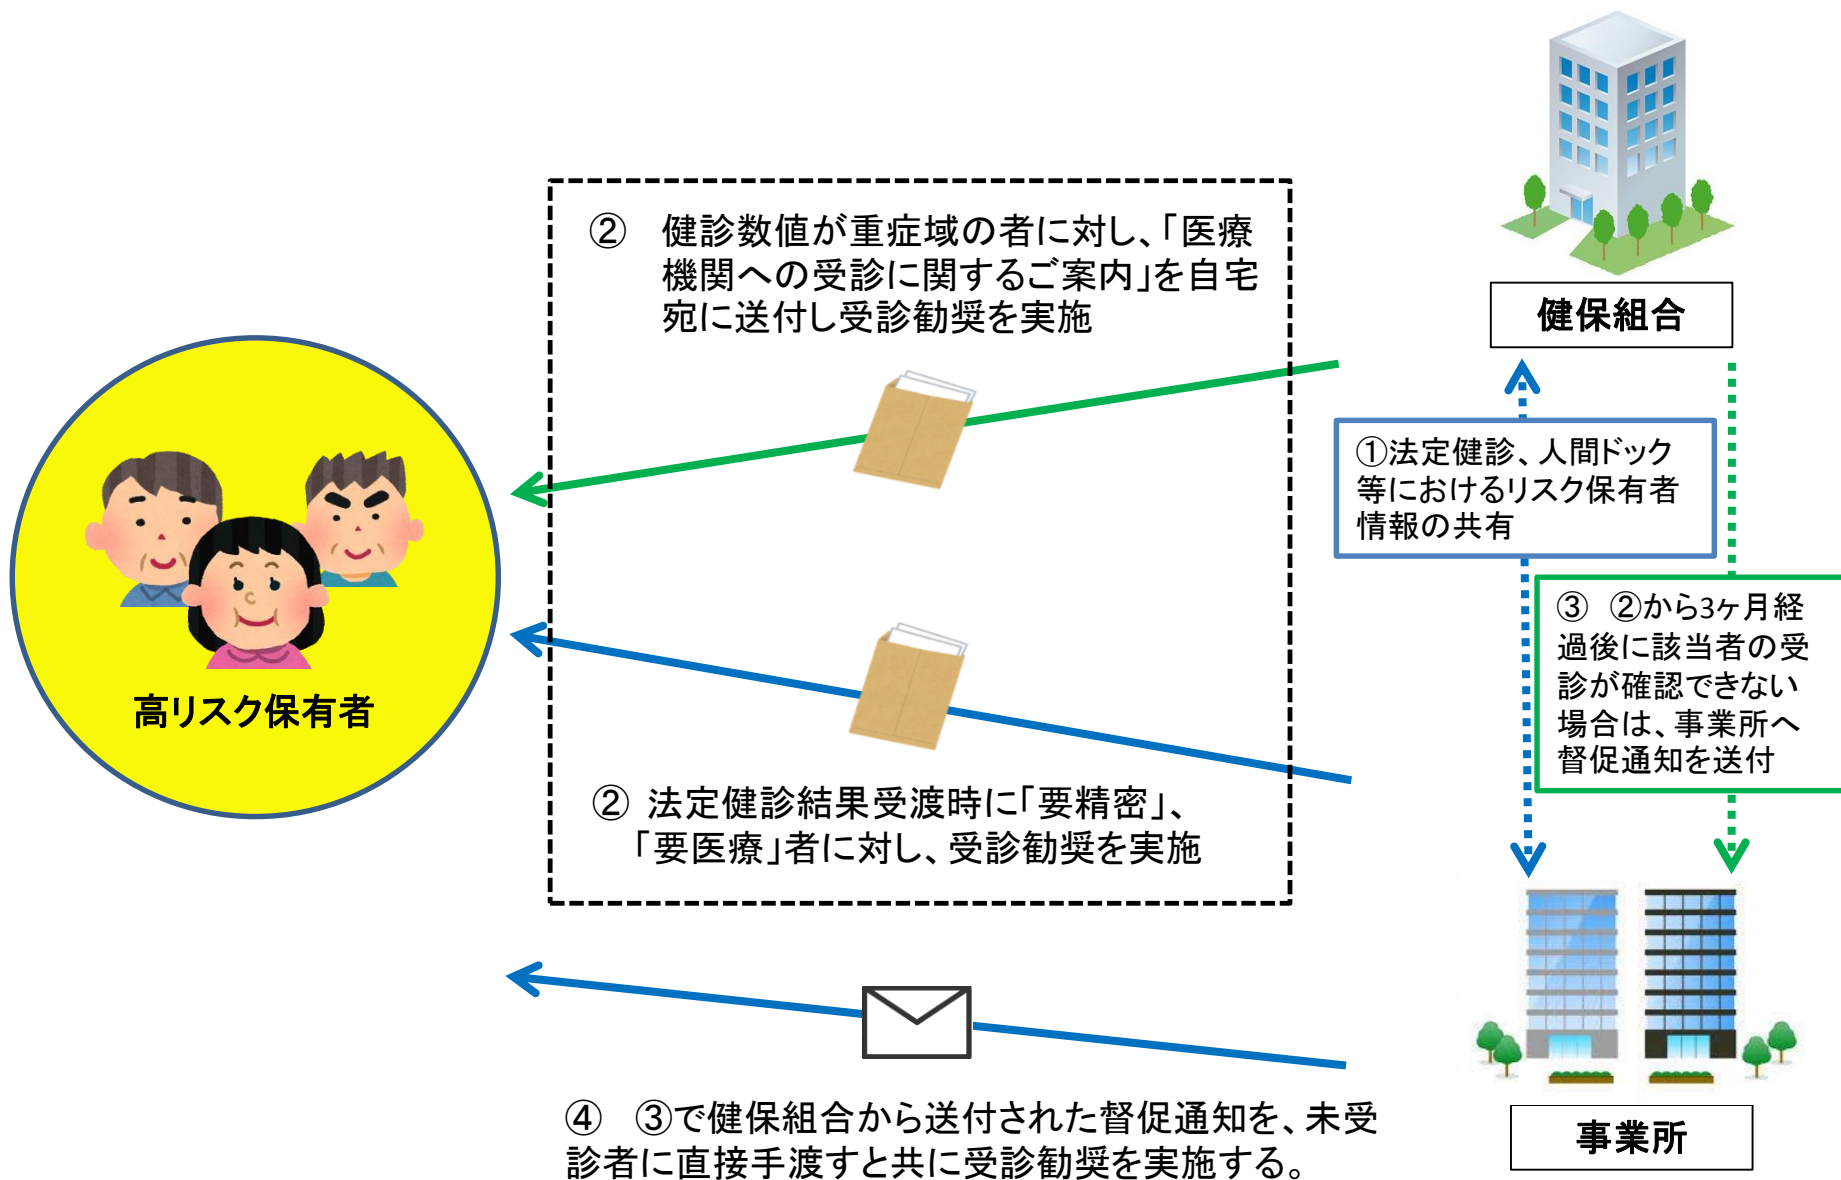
② 健診数値が重症域の者に対し、「医療機関への受診に関するご案内」を自宅宛に送付し受診勧奨を実施

健保組合

①法定健診、人間ドック等におけるリスク保有者情報の共有

高リスク保有者

③ ②から3ヶ月経過後に該当者の受診が確認できない場合は、事業所へ督促通知を送付

② 法定健診結果受渡時に「要精密」、「要医療」者に対し、受診勧奨を実施

事業所

④ ③で健保組合から送付された督促通知を、未受診者に直接手渡すと共に受診勧奨を実施する。